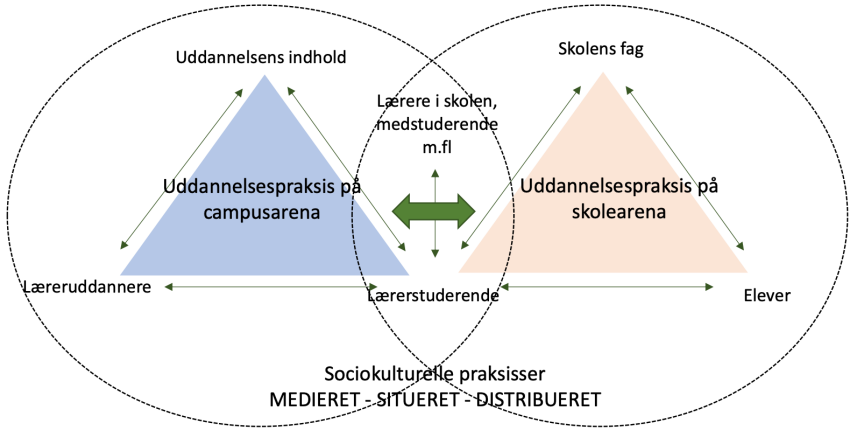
Uddannelsens indhold

Skolens fag

Lærere i skolen, medstuderende m.fl

Uddannelsespraksis på campusarena

Uddannelsespraksis på skolearena

Læreruddannere

Lærerstuderende

Elever

Sociokulturelle praksisser
MEDIERET - SITUERET - DISTRIBUERET